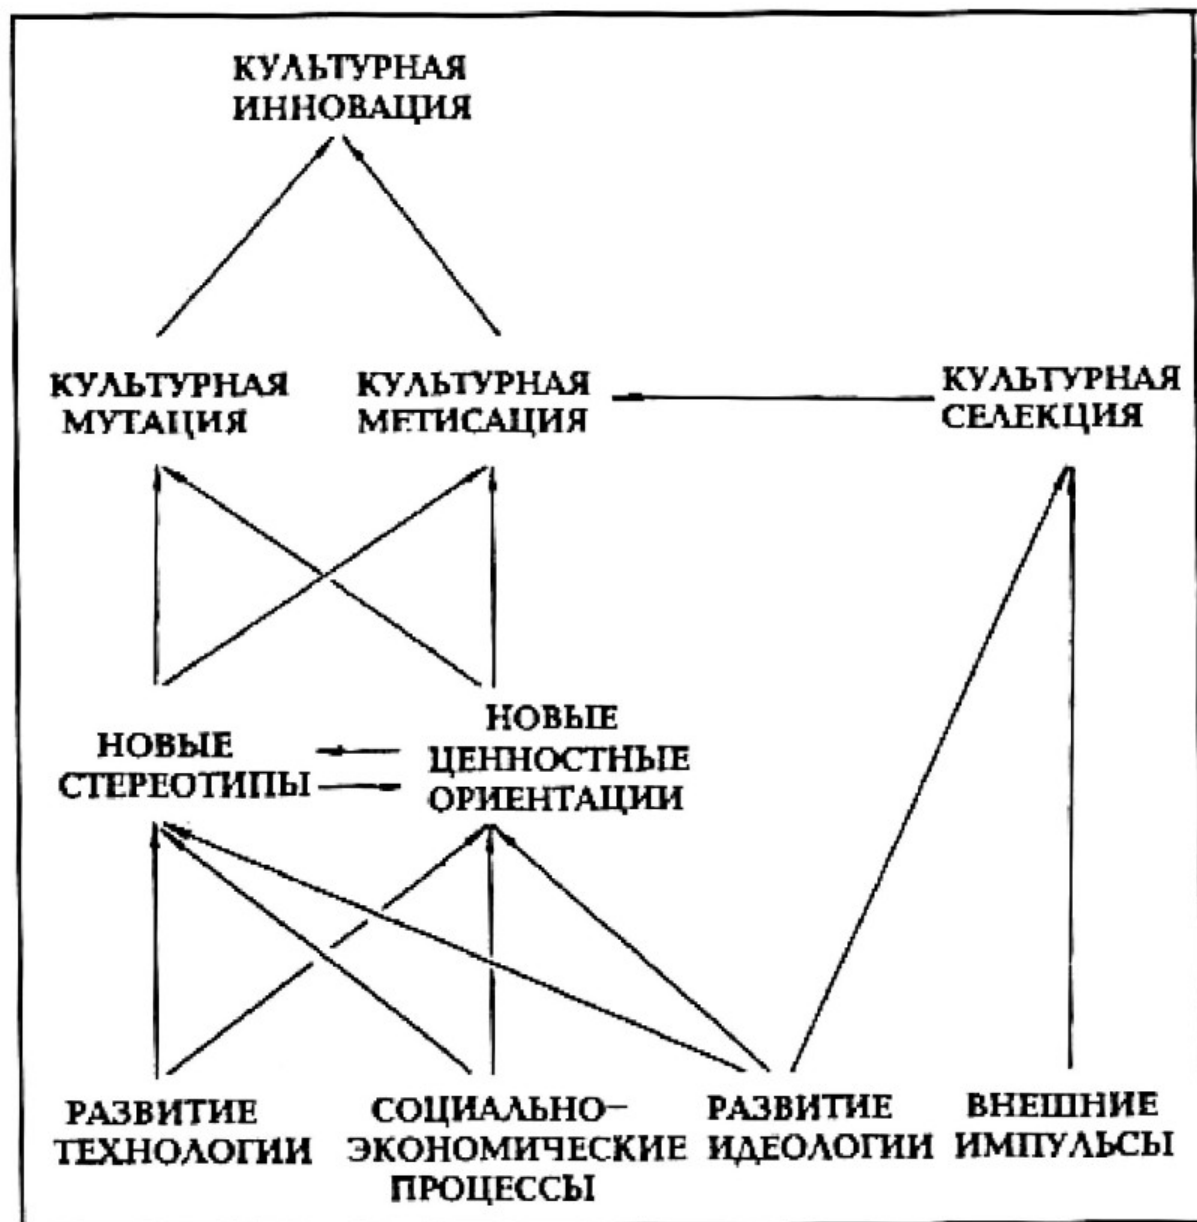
КУЛЬТУРНАЯ ИННОВАЦИЯ

КУЛЬТУРНАЯ МУТАЦИЯ

КУЛЬТУРНАЯ МЕТИСАЦИЯ

КУЛЬТУРНАЯ СЕЛЕКЦИЯ

НОВЫЕ СТЕРЕОТИПЫ

НОВЫЕ ЦЕННОСТНЫЕ ОРИЕНТАЦИИ

РАЗВИТИЕ ТЕХНОЛОГИИ

СОЦИАЛЬНО-ЭКОНОМИЧЕСКИЕ ПРОЦЕССЫ

РАЗВИТИЕ ИДЕОЛОГИИ

ВНЕШНИЕ ИМПУЛЬСЫ